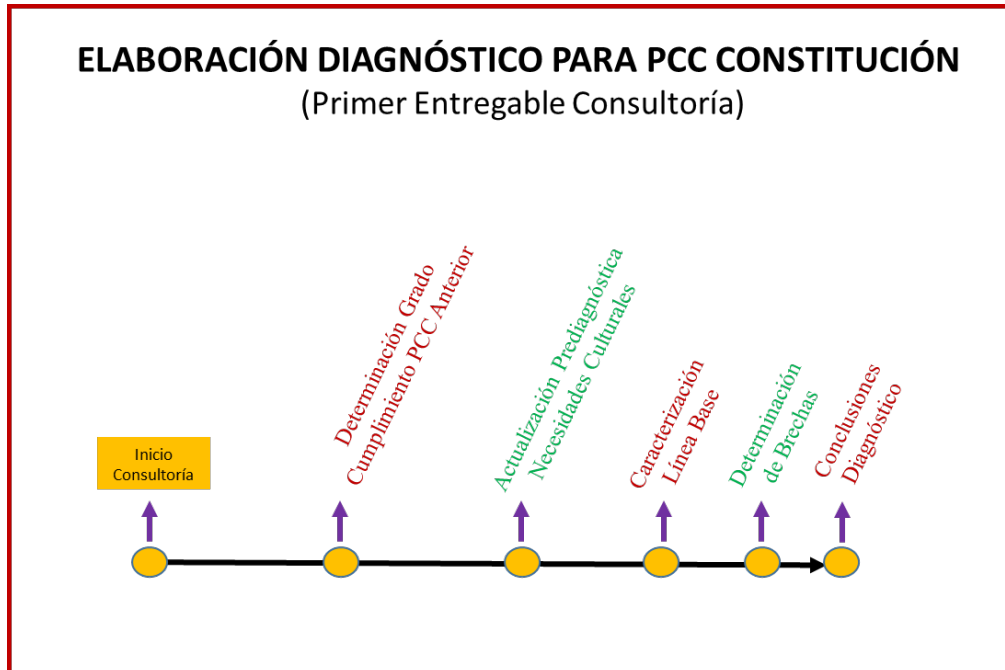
ELABORACIÓN DIAGNÓSTICO PARA PCC CONSTITUCIÓN
(Primer Entregable Consultoría)

Inicio Consultoría

Determinación Grado Cumplimiento PCC Anterior

Actualización Prediagnóstica Necesidades Culturales

Caracterización Línea Base

Determinación de Brechas

Conclusiones Diagnóstico